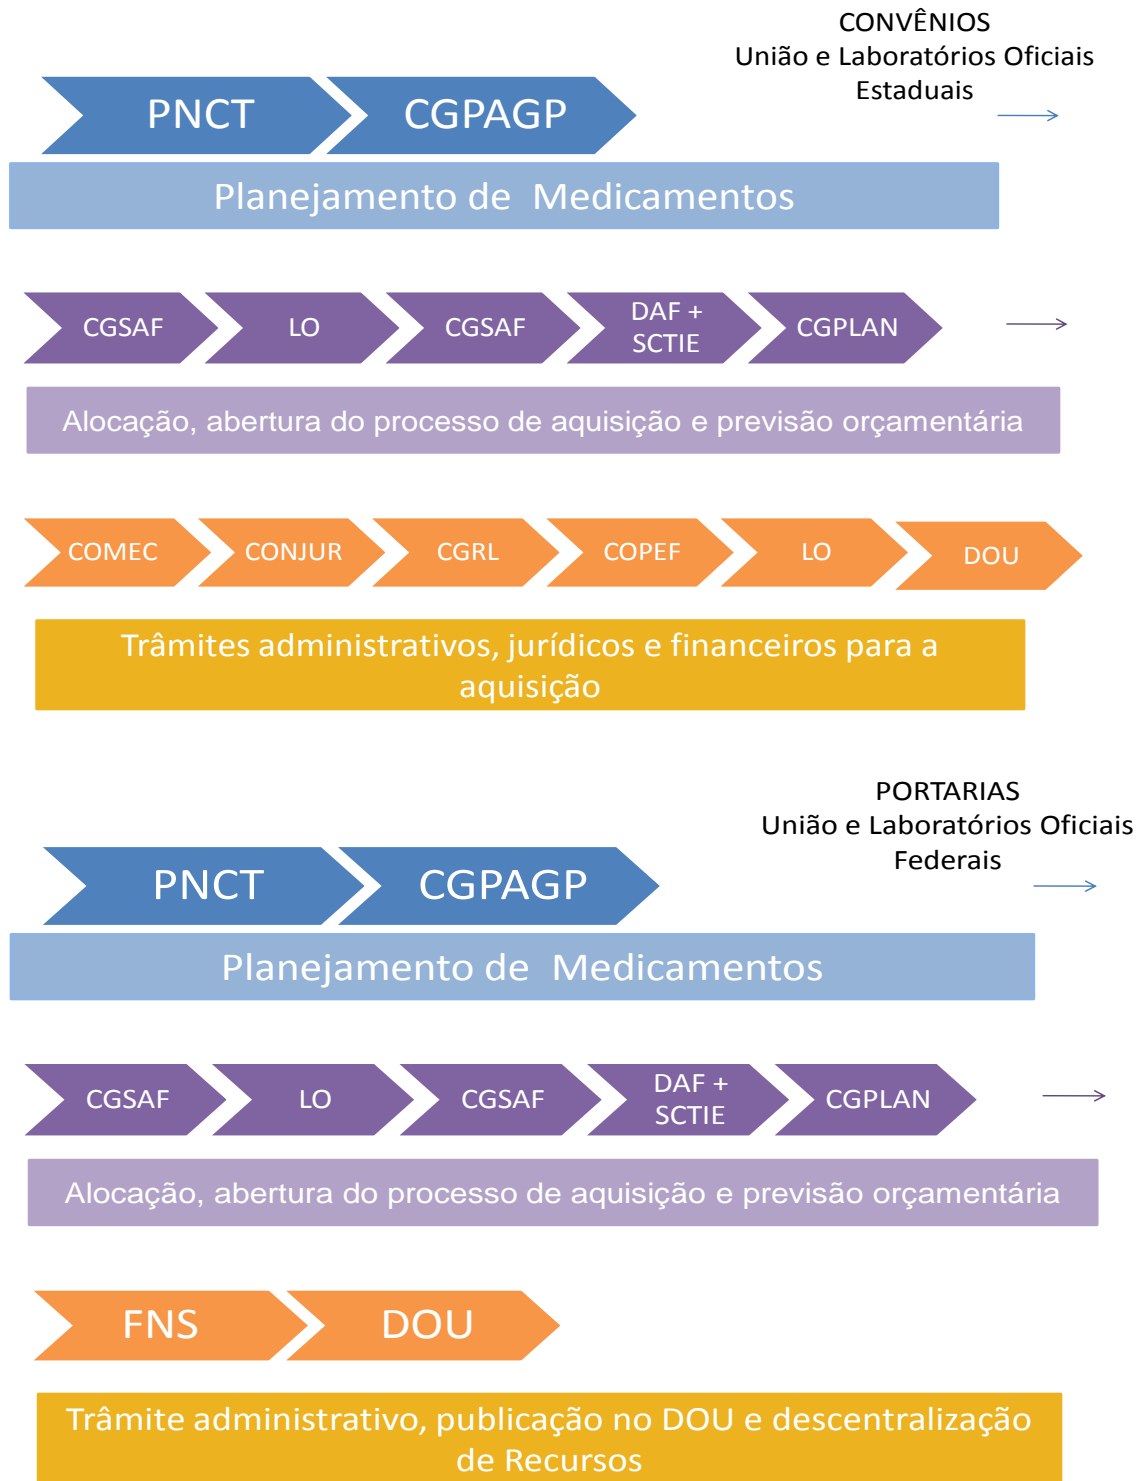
CONVÊNIOS
União e Laboratórios Oficiais Estaduais

PNCT
CGPAGP

Planejamento de Medicamentos

CGSAF
LO
CGSAF
DAF + SCTIE
CGPLAN

Alocação, abertura do processo de aquisição e previsão orçamentária

COMEC
CONJUR
CGRL
COPEF
LO
DOU

Trâmites administrativos, jurídicos e financeiros para a aquisição

PORTARIAS
União e Laboratórios Oficiais Federais

PNCT
CGPAGP

Planejamento de Medicamentos

CGSAF
LO
CGSAF
DAF + SCTIE
CGPLAN

Alocação, abertura do processo de aquisição e previsão orçamentária

FNS
DOU

Trâmite administrativo, publicação no DOU e descentralização de Recursos